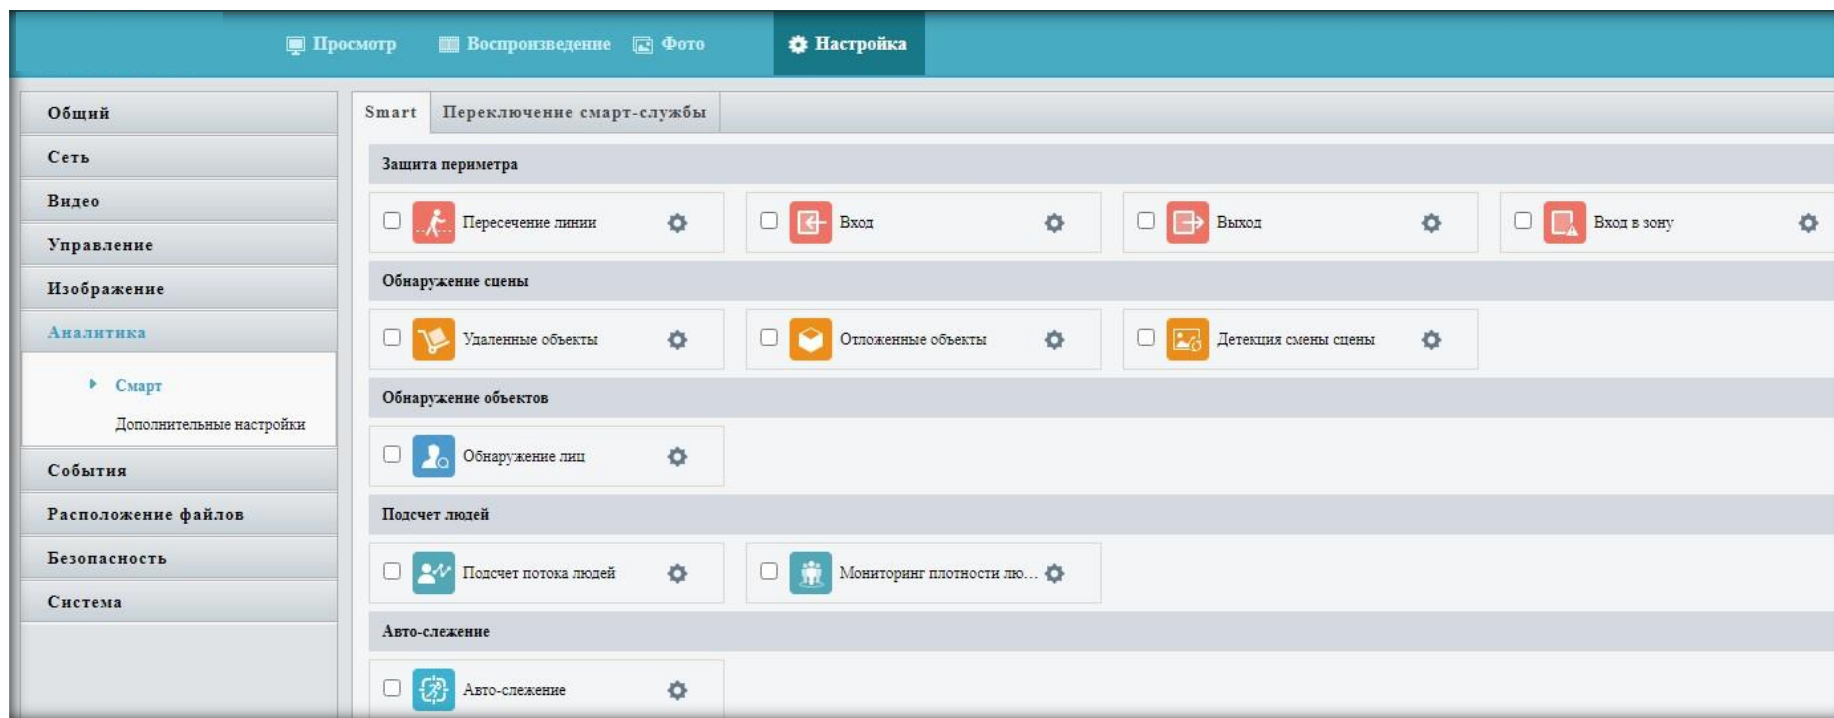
Просмотр Воспроизведение Фото Настройка

Общий
Сеть
Видео
Управление
Изображение
Аналитика
Смарт
Дополнительные настройки
События
Расположение файлов
Безопасность
Система

Smart | Переключение смарт-службы

Защита периметра
Пересечение линии
Вход
Выход
Вход в зону

Обнаружение сцены
Удаленные объекты
Отложенные объекты
Детекция смены сцены

Обнаружение объектов
Обнаружение лиц

Подсчет людей
Подсчет потока людей
Мониторинг плотности лю...

Авто-слежение
Авто-слежение